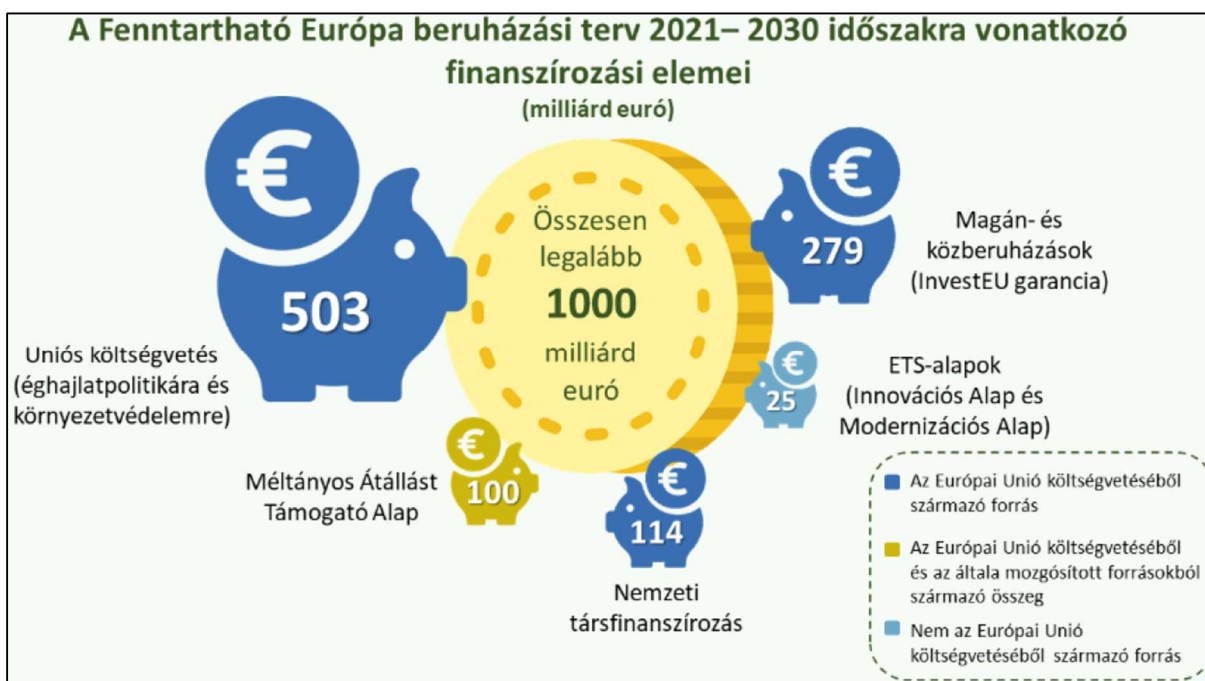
A Fenntartható Európa beruházási terv 2021– 2030 időszakra vonatkozó finanszírozási elemei
(milliárd euró)

€
503
Uniós költségvetés (éghajlatpolitikára és környezetvédelemre)

Összesen legalább 1000 milliárd euró

€
279
Magán- és közberuházások (InvestEU garancia)

€
25
ETS-alapok (Innovációs Alap és Modernizációs Alap)

€
100
Méltányos Átállást Támogató Alap

€
114
Nemzeti társfinanszírozás

Az Európai Unió költségvetéséből származó forrás

Az Európai Unió költségvetéséből és az általa mozgósított forrásokból származó összeg

Nem az Európai Unió költségvetéséből származó forrás